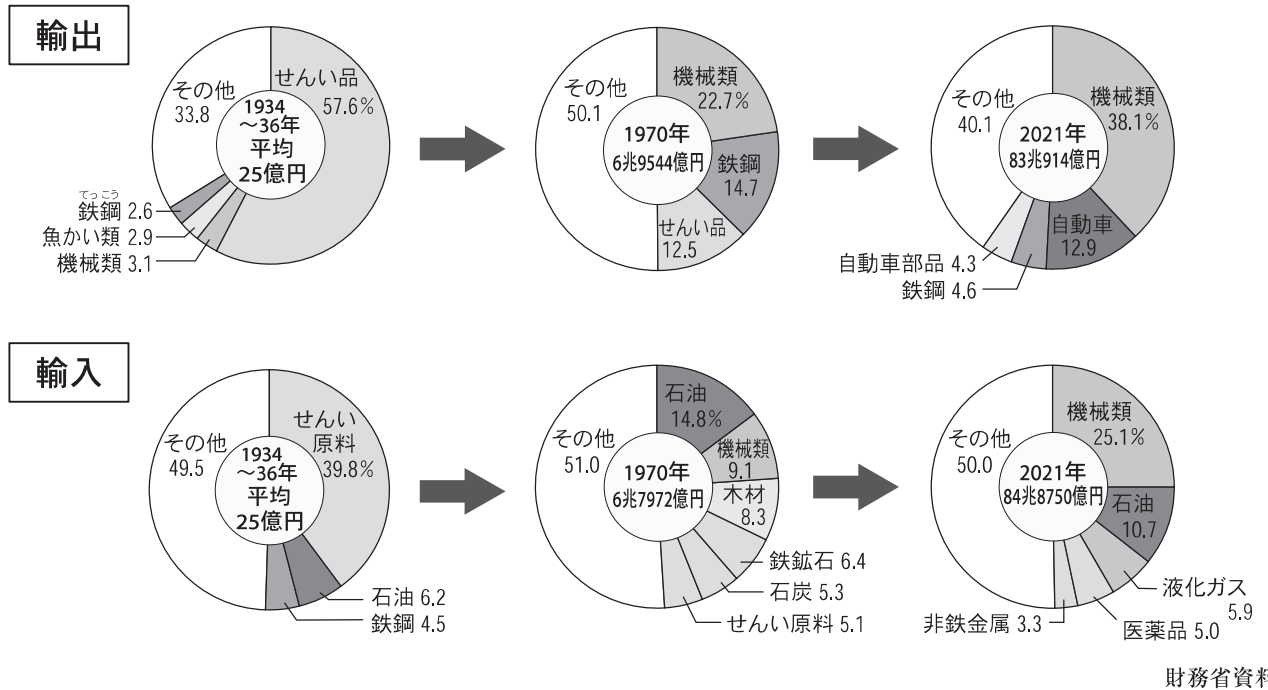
輸出

せんい品 57.6%
その他 33.8
1934 ～36年 平均 25億円
てっこう
鉄鋼 2.6
魚かい類 2.9
機械類 3.1

機械類 22.7%
その他 50.1
1970年 6兆9544億円
鉄鋼 14.7
せんい品 12.5

機械類 38.1%
その他 40.1
2021年 83兆914億円
自動車 12.9
自動車部品 4.3
鉄鋼 4.6

輸入

せんい 原料 39.8%
その他 49.5
1934 ～36年 平均 25億円
石油 6.2
鉄鋼 4.5

石油 14.8%
機械類 9.1
木材 8.3
その他 51.0
1970年 6兆7972億円
鉄鉱石 6.4
石炭 5.3
せんい原料 5.1

機械類 25.1%
その他 50.0
2021年 84兆8750億円
石油 10.7
液化ガス 5.9
医薬品 5.0
非鉄金属 3.3

財務省資料